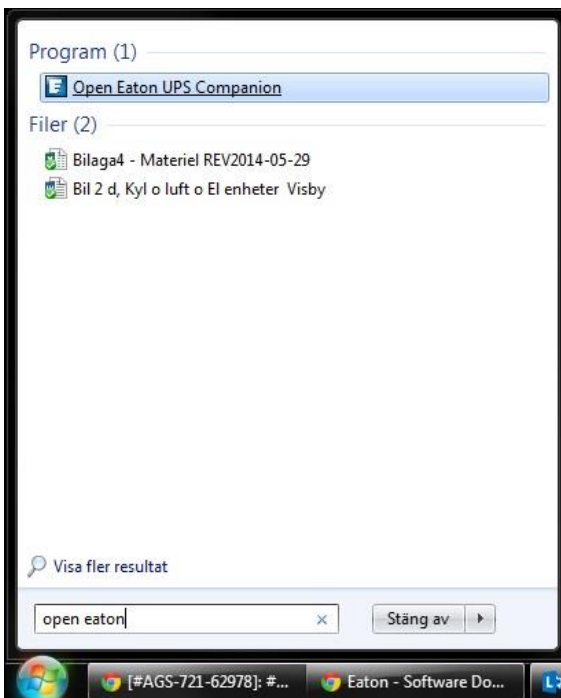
Program (1)

Open Eaton UPS Companion

Filer (2)

Bilaga4 - Materiel REV2014-05-29

Bil 2 d, Kyl o luft o El enheter Visby

Visa fler resultat

open eaton ×

Stäng av

[#AGS-721-62978]: #...

Eaton - Software Do...